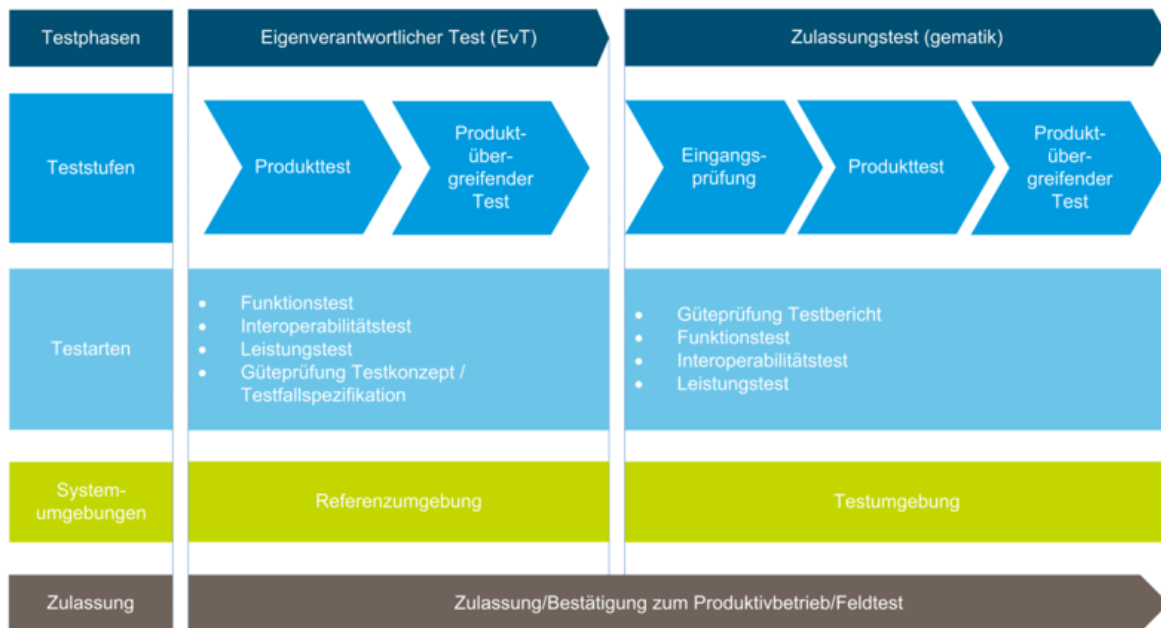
Testphasen

Eigenverantwortlicher Test (EvT)

Zulassungstest (gematik)

Teststufen

Produkttest

Produktübergreifender Test

Eingangsprüfung

Produkttest

Produktübergreifender Test

Testarten

- Funktionstest
- Interoperabilitätstest
- Leistungstest
- Güteprüfung Testkonzept / Testfallspezifikation

- Güteprüfung Testbericht
- Funktionstest
- Interoperabilitätstest
- Leistungstest

Systemumgebungen

Referenzumgebung

Testumgebung

Zulassung

Zulassung/Bestätigung zum Produktivbetrieb/Feldtest